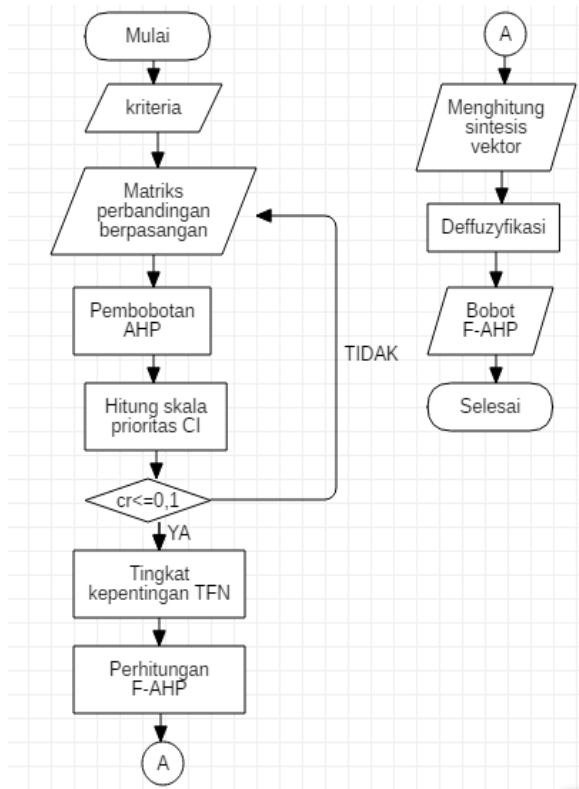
Mulai

kriteria

Matriks perbandingan berpasangan

Pembobotan AHP

Hitung skala prioritas CI

cr<=0,1

TIDAK

YA

Tingkat kepentingan TFN

Perhitungan F-AHP

A

A

Menghitung sintesis vektor

Deffuzyfikasi

Bobot F-AHP

Selesai